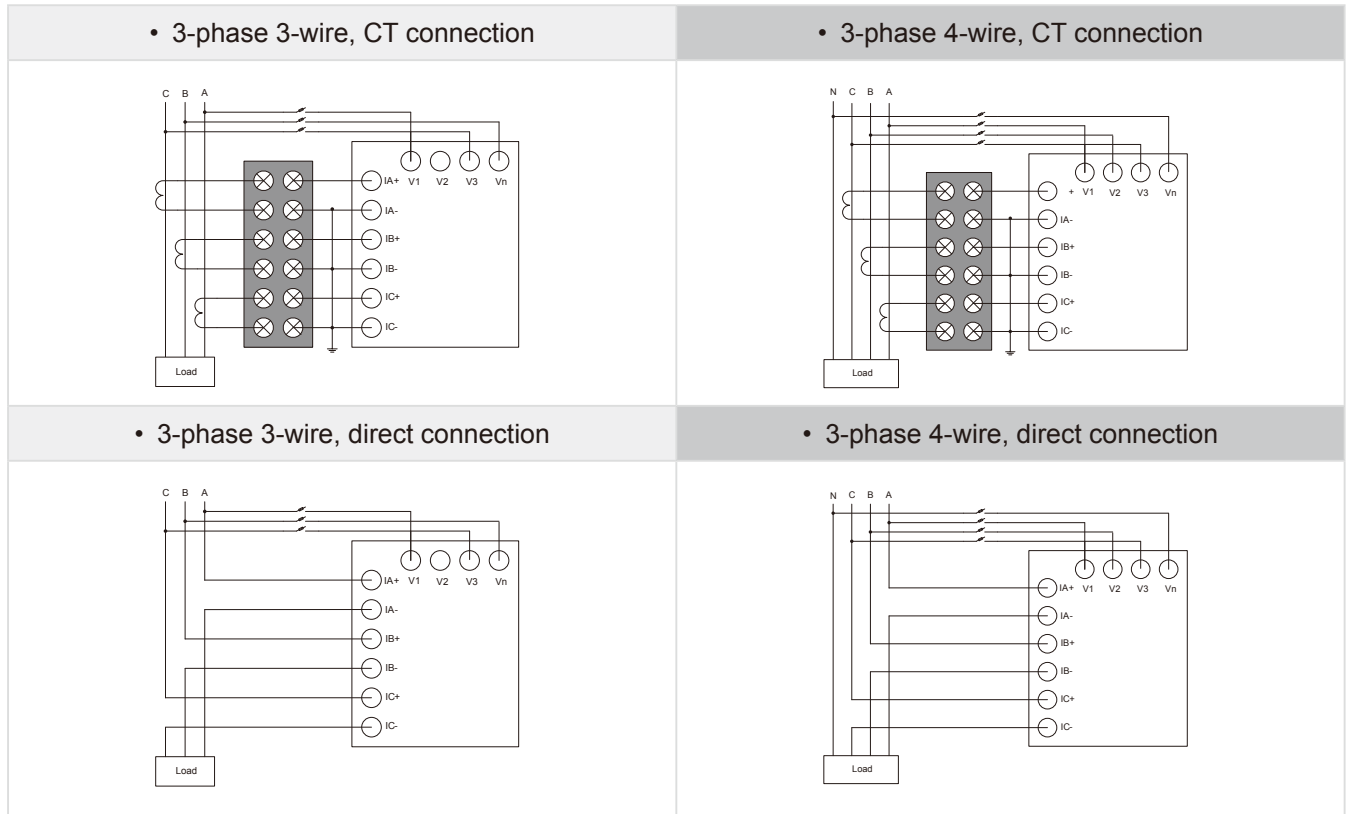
| • 3-phase 3-wire, CT connection | • 3-phase 4-wire, CT connection |
|---|---|
| C B A IA+ V1 V2 V3 Vn IA- IB+ IB- IC+ IC- Load | N C B A + V1 V2 V3 Vn IA- IB+ IB- IC+ IC- Load |
| • 3-phase 3-wire, direct connection | • 3-phase 4-wire, direct connection |
| C B A IA+ V1 V2 V3 Vn IA- IB+ IB- IC+ IC- Load | N C B A IA+ V1 V2 V3 Vn IA- IB+ IB- IC+ IC- Load |